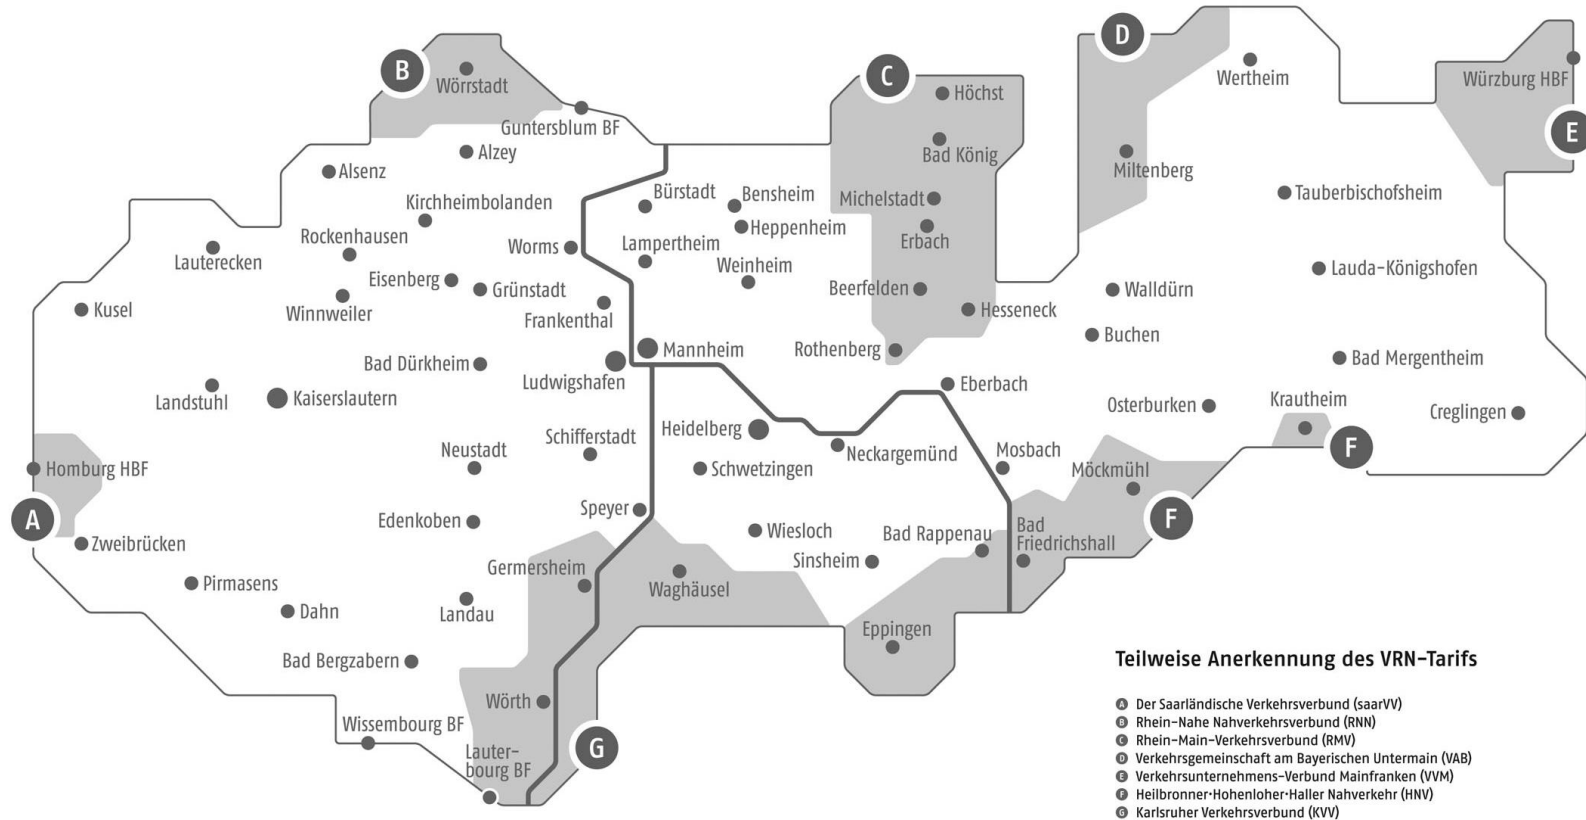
B
Wörrstadt
Guntersblum BF
C
Höchst
Bad König
D
Wertheim
Würzburg HBF
E
Alsenz
Alzey
Miltenberg
Tauberbischofsheim
Kirchheimbolanden
Bürstadt
Bensheim
Michelstadt
Heppenheim
Lauterecken
Rockenhausen
Worms
Lampertheim
Erbach
Weinheim
Lauda-Königshofen
Eisenberg
Grünstadt
Walldürn
Kusel
Winnweiler
Beerfelden
Hesseneck
Frankenthal
Buchen
Mannheim
Rothenberg
Bad Dürkheim
Bad Mergentheim
Ludwigshafen
Eberbach
Landstuhl
Kaiserslautern
Osterburken
Krautheim
Creglingen
Heidelberg
Schifferstadt
Neustadt
Mosbach
Neckargemünd
Homburg HBF
Schwetzingen
F
Möckmühl
Speyer
A
Edenkoben
Bad Friedrichshall
F
Wiesloch
Bad Rappenau
Zweibrücken
Sinsheim
Germersheim
Pirmasens
Waghäusel
Dahn
Landau
Eppingen
Bad Bergzabern
Wörth
Wissembourg BF
Lauterbourg BF
G

Teilweise Anerkennung des VRN-Tarifs

A Der Saarländische Verkehrsverbund (saarVV)
B Rhein-Nahe Nahverkehrsverbund (RNN)
C Rhein-Main-Verkehrsverbund (RMV)
D Verkehrsgemeinschaft am Bayerischen Untermain (VAB)
E Verkehrsunternehmens-Verbund Mainfranken (VVM)
F Heilbronner·Hohenloher·Haller Nahverkehr (HNV)
G Karlsruher Verkehrsverbund (KVV)